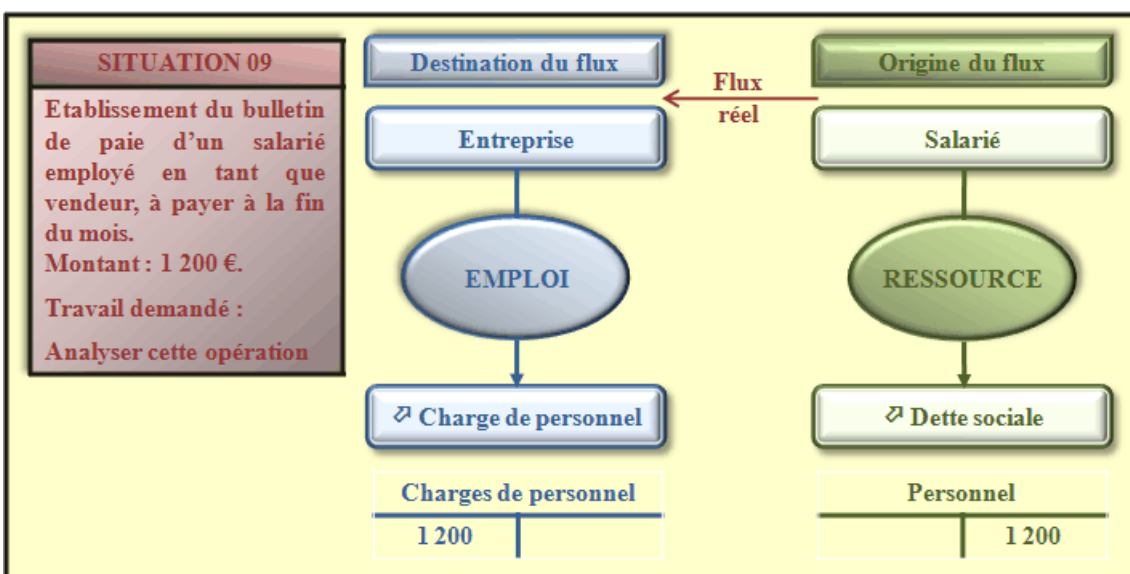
SITUATION 09

Etablissement du bulletin de paie d'un salarié employé en tant que vendeur, à payer à la fin du mois.
Montant : 1 200 €.

Travail demandé :

Analyser cette opération

Destination du flux

Flux réel

Origine du flux

Entreprise

Salarié

EMPLOI

RESSOURCE

⇗ Charge de personnel

⇗ Dette sociale

| Charges de personnel | |
|---|---|
| 1 200 | |

| Personnel | |
|---|---|
| | 1 200 |